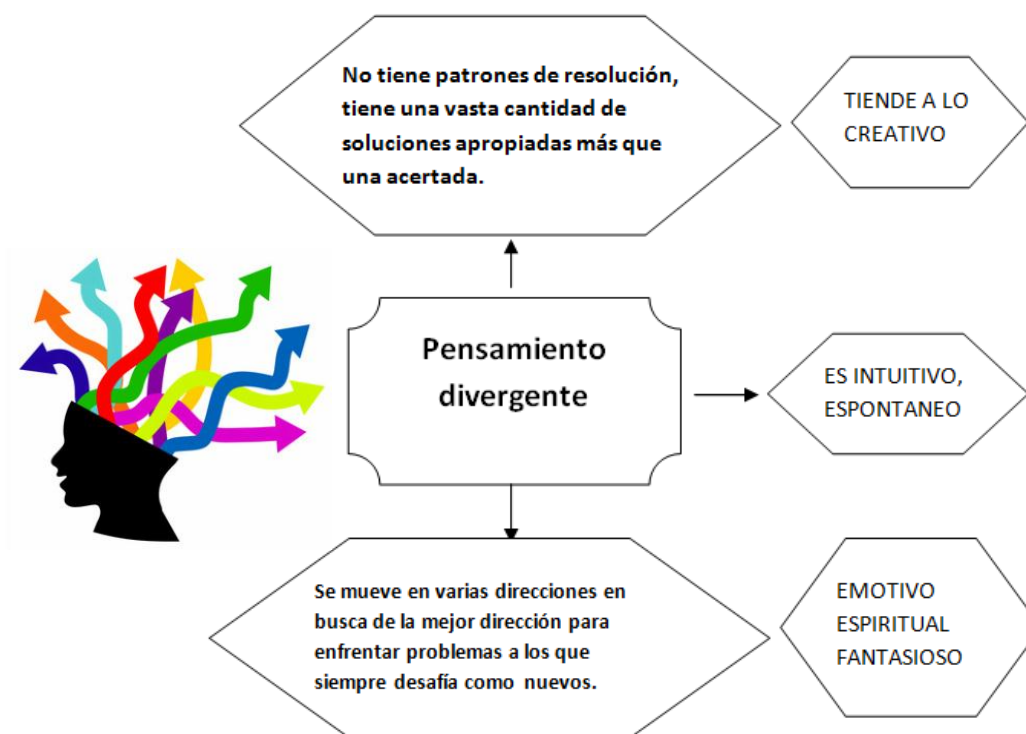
No tiene patrones de resolución, tiene una vasta cantidad de soluciones apropiadas más que una acertada.

TIENDE A LO CREATIVO

Pensamiento divergente

ES INTUITIVO, ESPONTANEO

Se mueve en varias direcciones en busca de la mejor dirección para enfrentar problemas a los que siempre desafía como nuevos.

EMOTIVO
ESPIRITUAL
FANTASIOSO